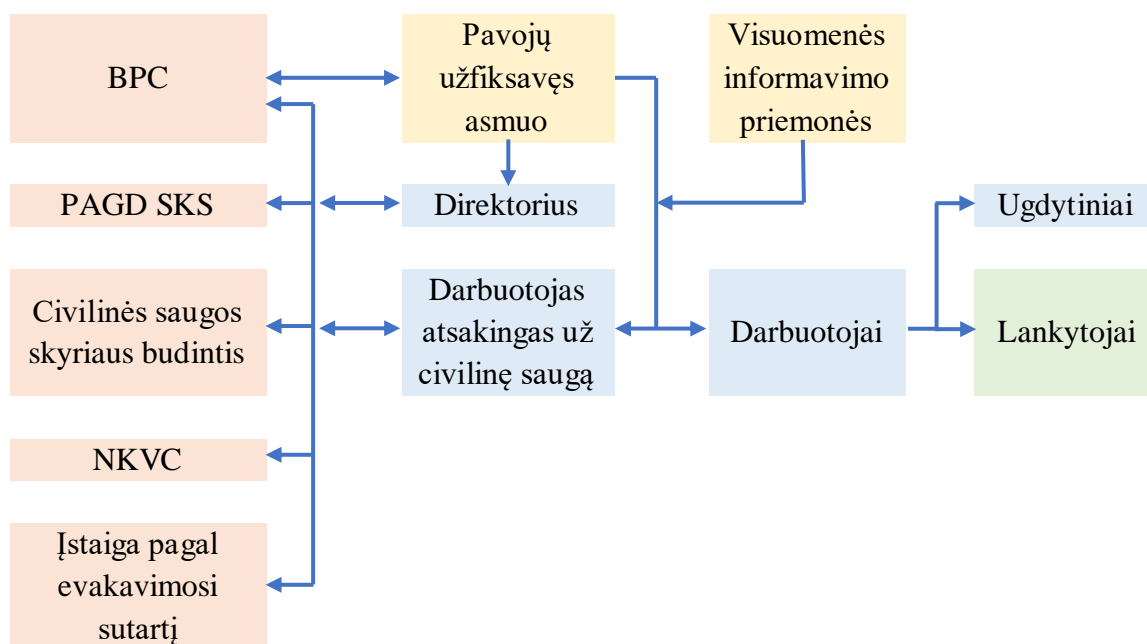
BPC

Pavojų užfiksavęs asmuo

Visuomenės informavimo priemonės

PAGD SKS

Direktorius

Ugdytiniai

Civilinės saugos skyriaus budintis

Darbuotojas atsakingas už civilinę saugą

Darbuotojai

Lankytojai

NKVC

Įstaiga pagal evakavimosi sutartį